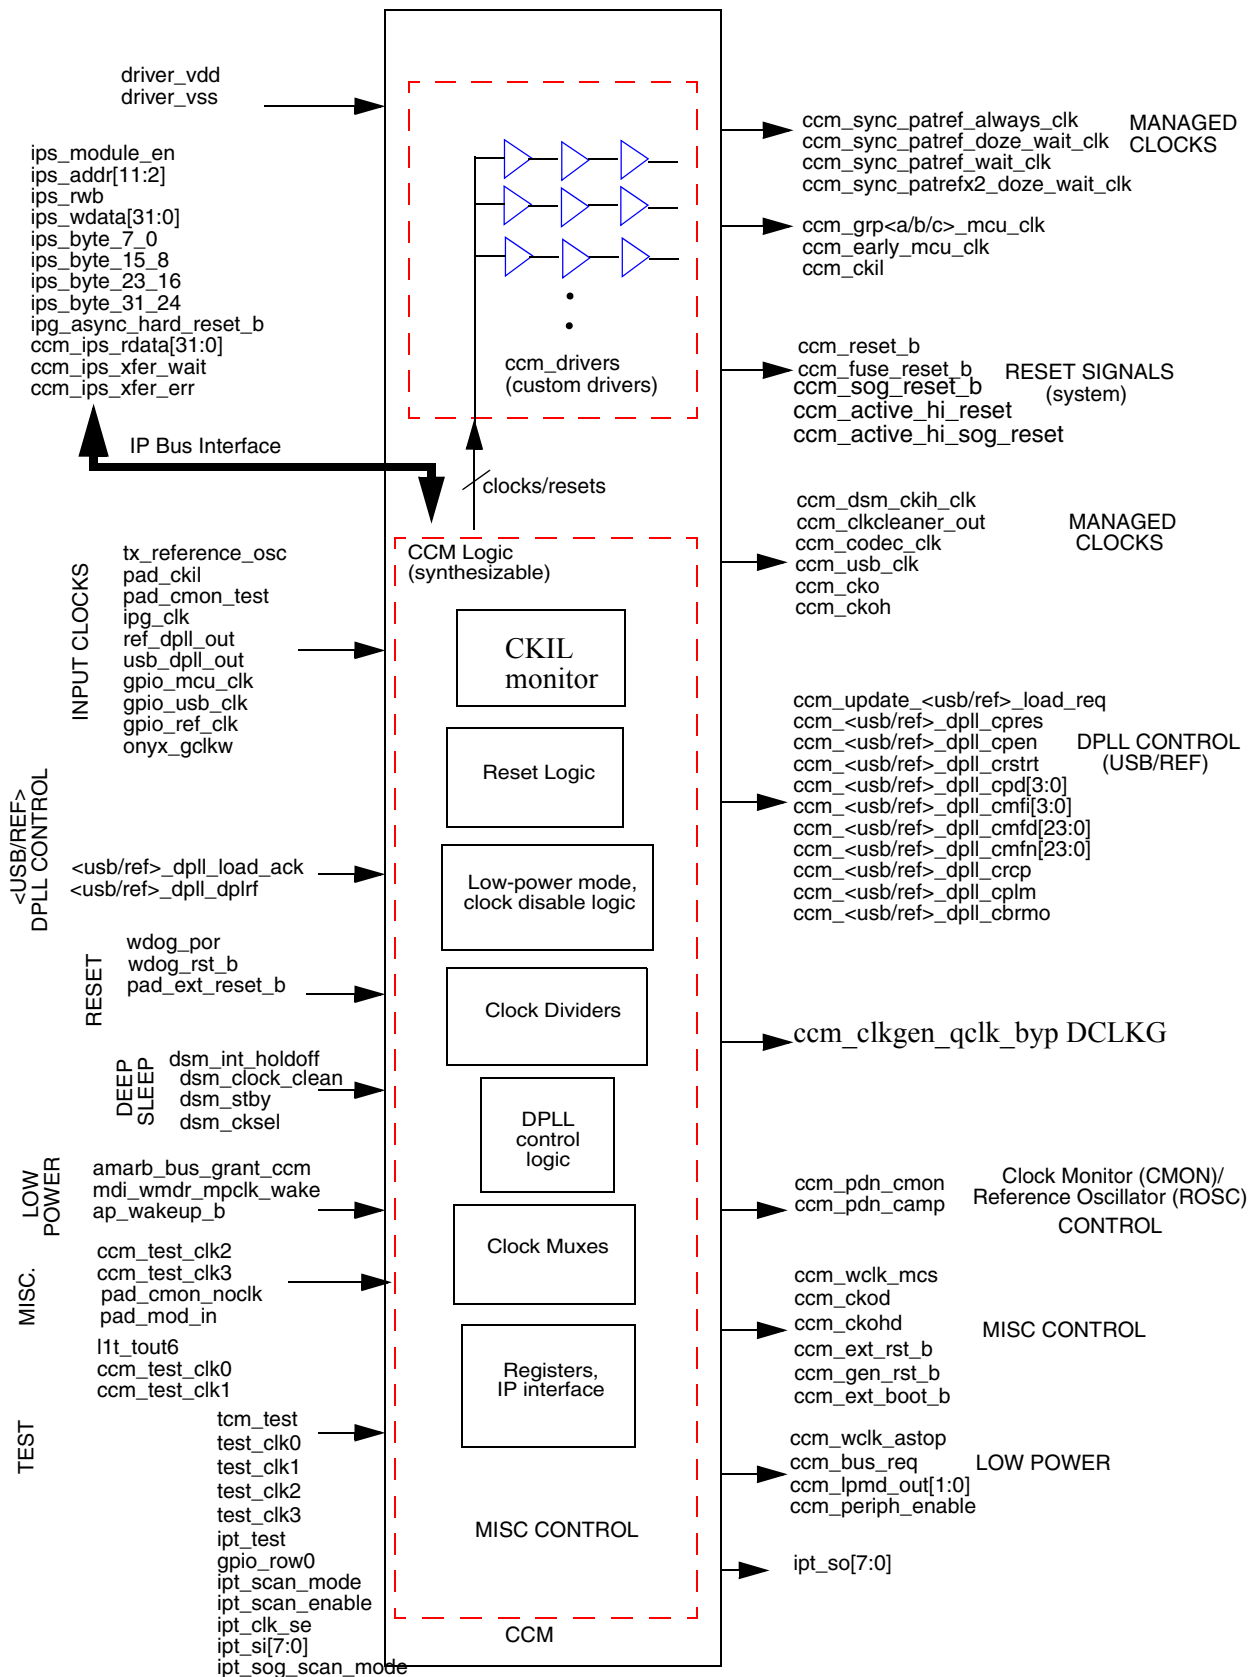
driver_vdd
driver_vss

ips_module_en
ips_addr[11:2]
ips_rwb
ips_wdata[31:0]
ips_byte_7_0
ips_byte_15_8
ips_byte_23_16
ips_byte_31_24
ipg_async_hard_reset_b
ccm_ips_rdata[31:0]
ccm_ips_xfer_wait
ccm_ips_xfer_err

IP Bus Interface

ccm_drivers
(custom drivers)

clocks/resets

ccm_sync_patref_always_clk
ccm_sync_patref_doze_wait_clk
ccm_sync_patref_wait_clk
ccm_sync_patrefx2_doze_wait_clk

MANAGED CLOCKS

ccm_grp<a/b/c>_mcu_clk
ccm_early_mcu_clk
ccm_ckil

ccm_reset_b
ccm_fuse_reset_b
ccm_sog_reset_b
ccm_active_hi_reset
ccm_active_hi_sog_reset

RESET SIGNALS
(system)

ccm_dsm_ckih_clk
ccm_clkcleaner_out
ccm_codec_clk
ccm_usb_clk
ccm_cko
ccm_ckoh

MANAGED CLOCKS

INPUT CLOCKS

tx_reference_osc
pad_ckil
pad_cmon_test
ipg_clk
ref_dpll_out
usb_dpll_out
gpio_mcu_clk
gpio_usb_clk
gpio_ref_clk
onyx_gclkw

CCM Logic
(synthesizable)

CKIL
monitor

Reset Logic

Low-power mode,
clock disable logic

Clock Dividers

DPLL
control
logic

Clock Muxes

Registers,
IP interface

MISC CONTROL

CCM

ccm_update_<usb/ref>_load_req
ccm_<usb/ref>_dpll_cpres
ccm_<usb/ref>_dpll_cpen
ccm_<usb/ref>_dpll_crstrt
ccm_<usb/ref>_dpll_cpd[3:0]
ccm_<usb/ref>_dpll_cmfi[3:0]
ccm_<usb/ref>_dpll_cmfd[23:0]
ccm_<usb/ref>_dpll_cmfn[23:0]
ccm_<usb/ref>_dpll_crcp
ccm_<usb/ref>_dpll_cplm
ccm_<usb/ref>_dpll_cbrmo

DPLL CONTROL
(USB/REF)

<USB/REF>
DPLL CONTROL

<usb/ref>_dpll_load_ack
<usb/ref>_dpll_dplrf

RESET

wdog_por
wdog_rst_b
pad_ext_reset_b

ccm_clkgen_qclk_byp DCLKG

DEEP SLEEP

dsm_int_holdoff
dsm_clock_clean
dsm_stby
dsm_cksel

LOW POWER

amarb_bus_grant_ccm
mdi_wmdr_mpclk_wake
ap_wakeup_b

ccm_pdn_cmon
ccm_pdn_camp

Clock Monitor (CMON)/
Reference Oscillator (ROSC)
CONTROL

MISC.

ccm_test_clk2
ccm_test_clk3
pad_cmon_noclk
pad_mod_in
l1t_tout6
ccm_test_clk0
ccm_test_clk1

ccm_wclk_mcs
ccm_ckod
ccm_ckohd
ccm_ext_rst_b
ccm_gen_rst_b
ccm_ext_boot_b

MISC CONTROL

TEST

tcm_test
test_clk0
test_clk1
test_clk2
test_clk3
ipt_test
gpio_row0
ipt_scan_mode
ipt_scan_enable
ipt_clk_se
ipt_si[7:0]
ipt_sog_scan_mode

ccm_wclk_astop
ccm_bus_req
ccm_lpmd_out[1:0]
ccm_periph_enable

LOW POWER

ipt_so[7:0]